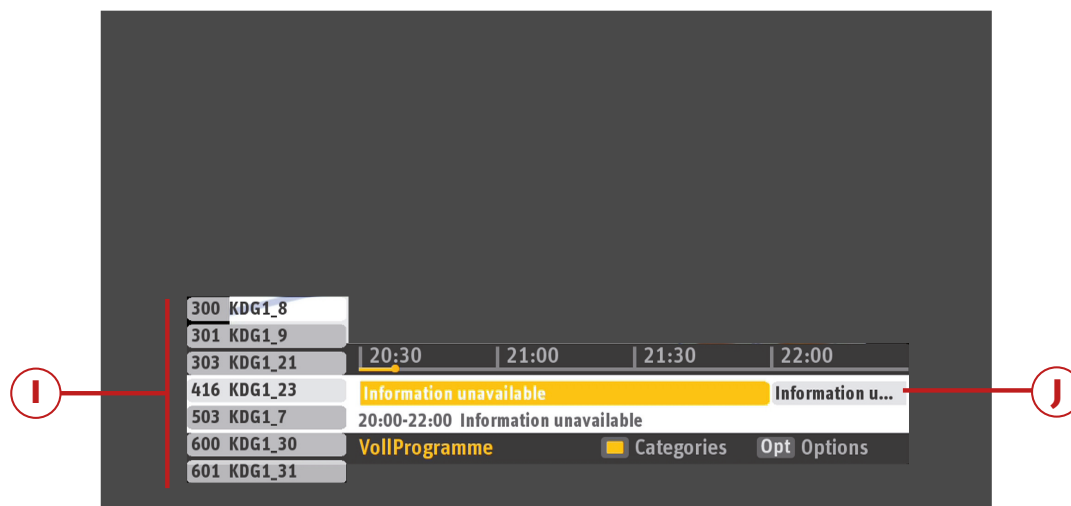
300 KDG1_8
301 KDG1_9
303 KDG1_21
416 KDG1_23
503 KDG1_7
600 KDG1_30
601 KDG1_31

20:30 21:00 21:30 22:00

Information unavailable
Information u...
20:00-22:00 Information unavailable
VollProgramme
Categories
Opt Options

I
J